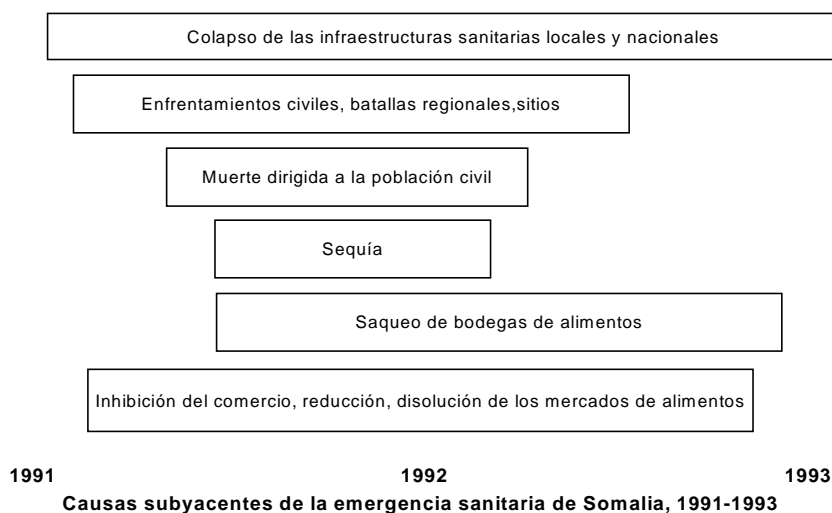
Colapso de las infraestructuras sanitarias locales y nacionales

Enfrentamientos civiles, batallas regionales,sitios

Muerte dirigida a la población civil

Sequía

Saqueo de bodegas de alimentos

Inhibición del comercio, reducción, disolución de los mercados de alimentos

1991

1992

1993

Causas subyacentes de la emergencia sanitaria de Somalia, 1991-1993